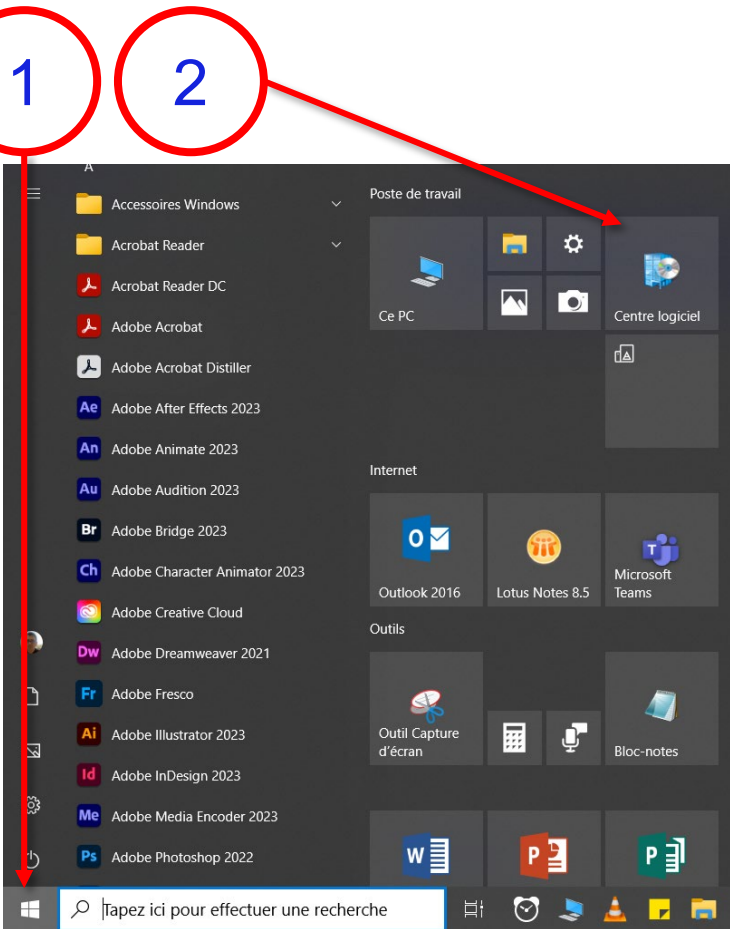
1
2

A
Accessoires Windows
Acrobat Reader
Acrobat Reader DC
Adobe Acrobat
Adobe Acrobat Distiller
Ae Adobe After Effects 2023
An Adobe Animate 2023
Au Adobe Audition 2023
Br Adobe Bridge 2023
Ch Adobe Character Animator 2023
Adobe Creative Cloud
Dw Adobe Dreamweaver 2021
Fr Adobe Fresco
Ai Adobe Illustrator 2023
Id Adobe InDesign 2023
Me Adobe Media Encoder 2023
Ps Adobe Photoshop 2022

Poste de travail
Ce PC
Centre logiciel

Internet
Outlook 2016
Lotus Notes 8.5
Microsoft Teams

Outils
Outil Capture d'écran
Bloc-notes

Tapez ici pour effectuer une recherche